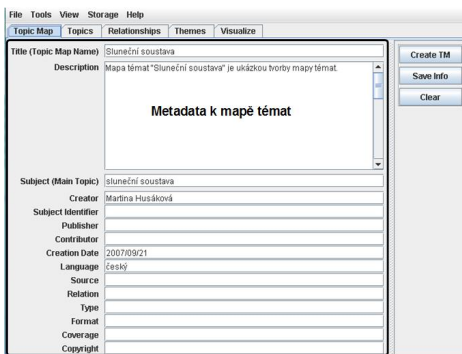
File Tools View Storage Help

Topic Map | Topics | Relationships | Themes | Visualize

Title (Topic Map Name) Sluneční soustava

Description Mapa témat "Sluneční soustava" je ukázkou tvorby mapy témat.

Metadata k mapě témat

Subject (Main Topic) sluneční soustava

Creator Martina Husáková

Subject Identifier

Publisher

Contributor

Creation Date 2007/09/21

Language český

Source

Relation

Type

Format

Coverage

Copyright

Create TM

Save Info

Clear